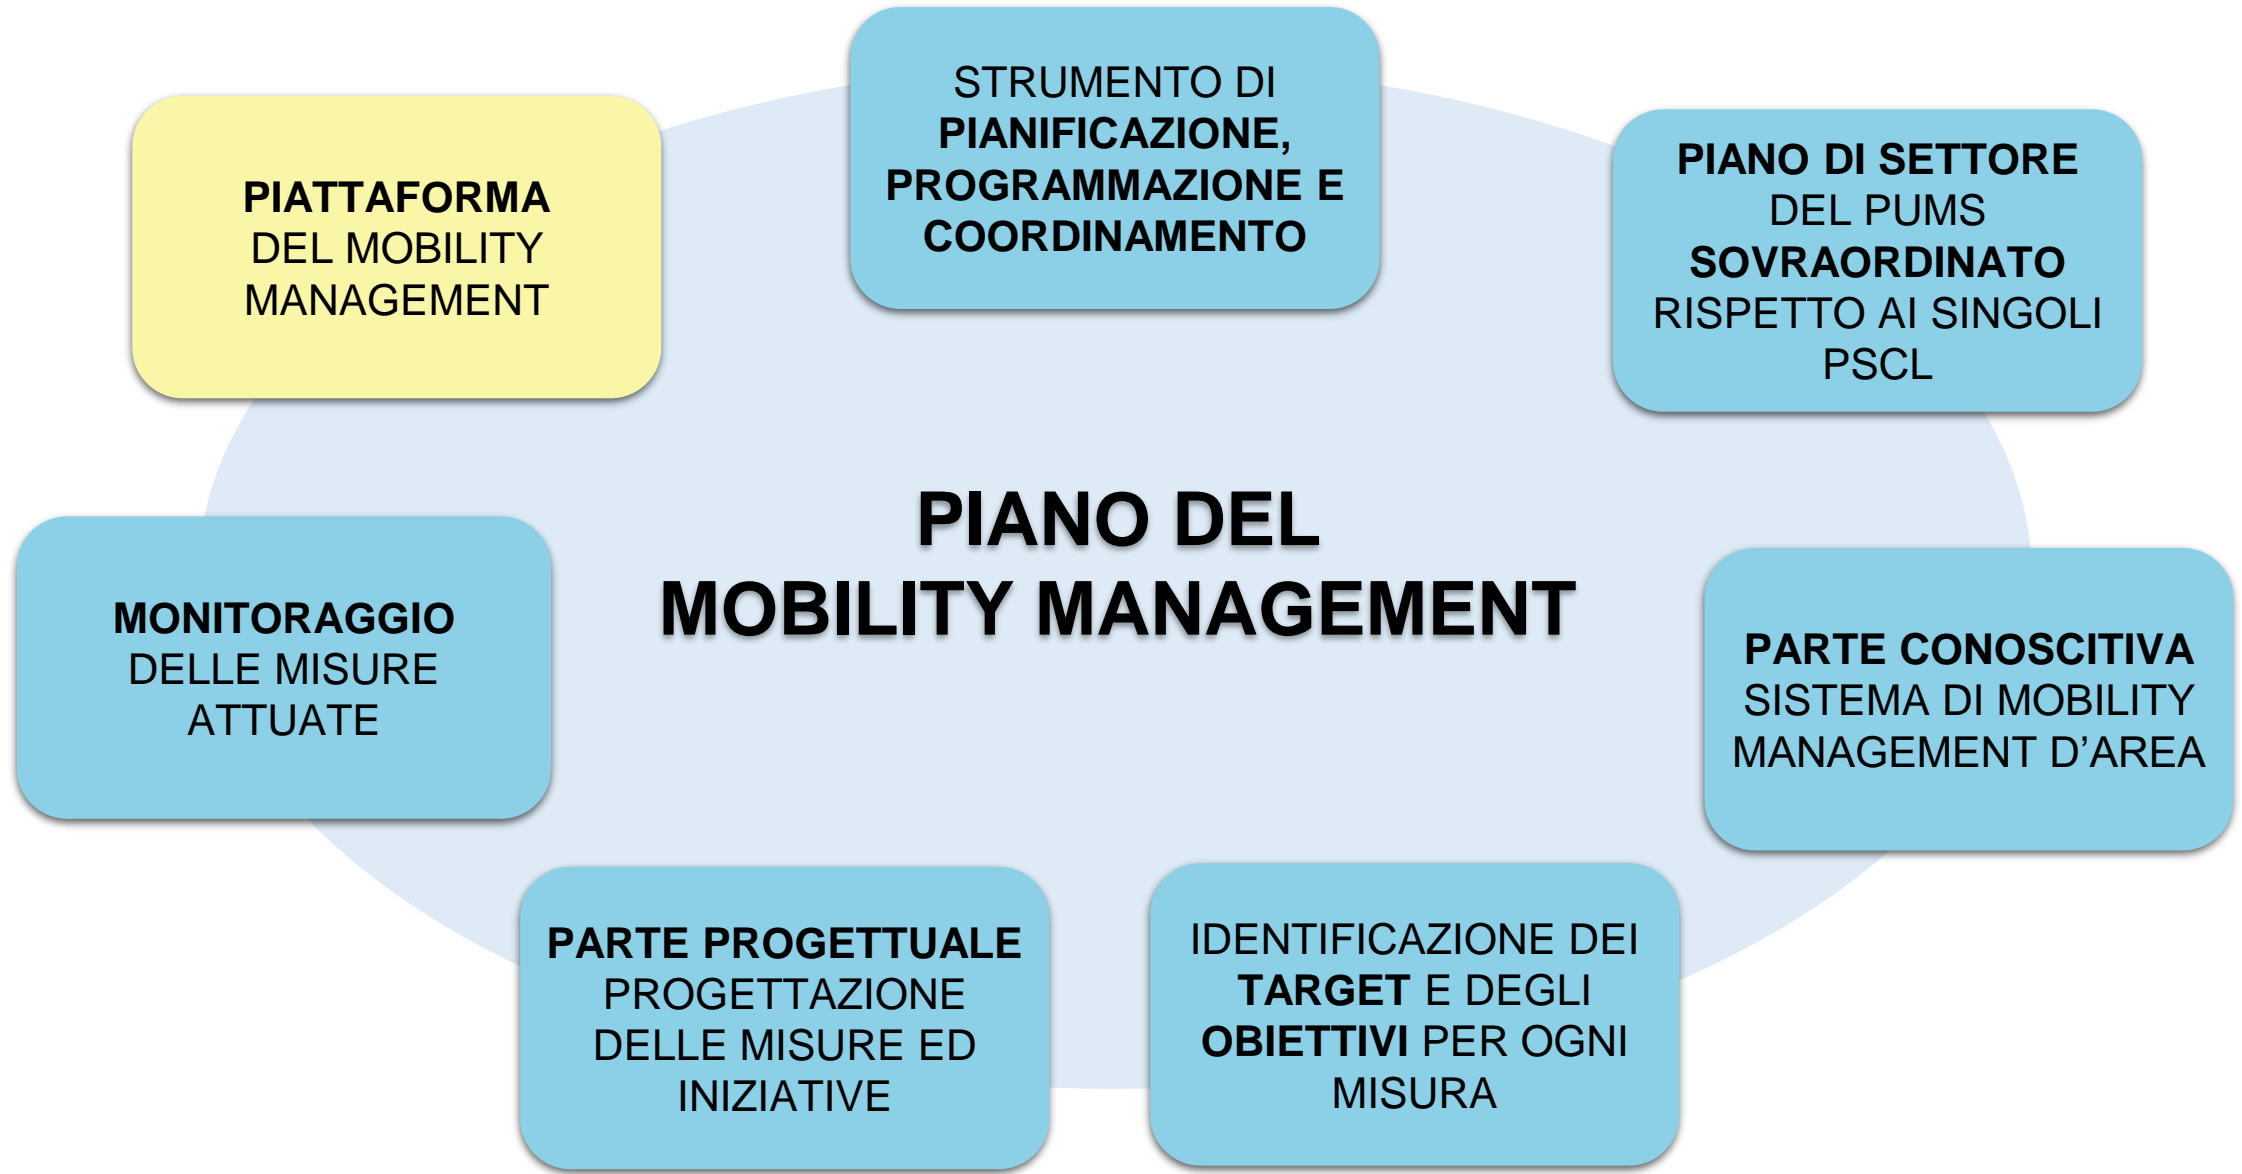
PIATTAFORMA DEL MOBILITY MANAGEMENT

STRUMENTO DI PIANIFICAZIONE, PROGRAMMAZIONE E COORDINAMENTO

PIANO DI SETTORE DEL PUMS SOVRAORDINATO RISPETTO AI SINGOLI PSCL

PIANO DEL MOBILITY MANAGEMENT

MONITORAGGIO DELLE MISURE ATTUATE

PARTE CONOSCITIVA SISTEMA DI MOBILITY MANAGEMENT D’AREA

PARTE PROGETTUALE PROGETTAZIONE DELLE MISURE ED INIZIATIVE

IDENTIFICAZIONE DEI TARGET E DEGLI OBIETTIVI PER OGNI MISURA